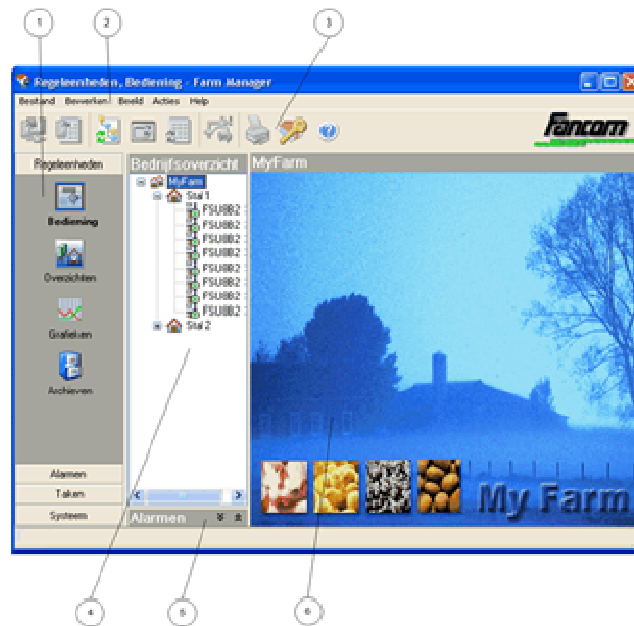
1
2
3

Regeleenheden, Bediening - Farm Manager

Bestand Bewerken Beeld Acties Help

Fancom

Regeleenheden
Bediening
Overzichten
Grafieken
Archieven
Alarmen
Taken
Systeem

Bedrijfsoverzicht
MyFarm
Stal 1
FSU/8R2
FSU/8R2
FSU/8R2
FSU/8R2
FSU/8R2
FSU/8R2
FSU/8R2
FSU/8R2
FSU/8R2
Stal 2

Alarmen

MyFarm

My Farm

4
5
6